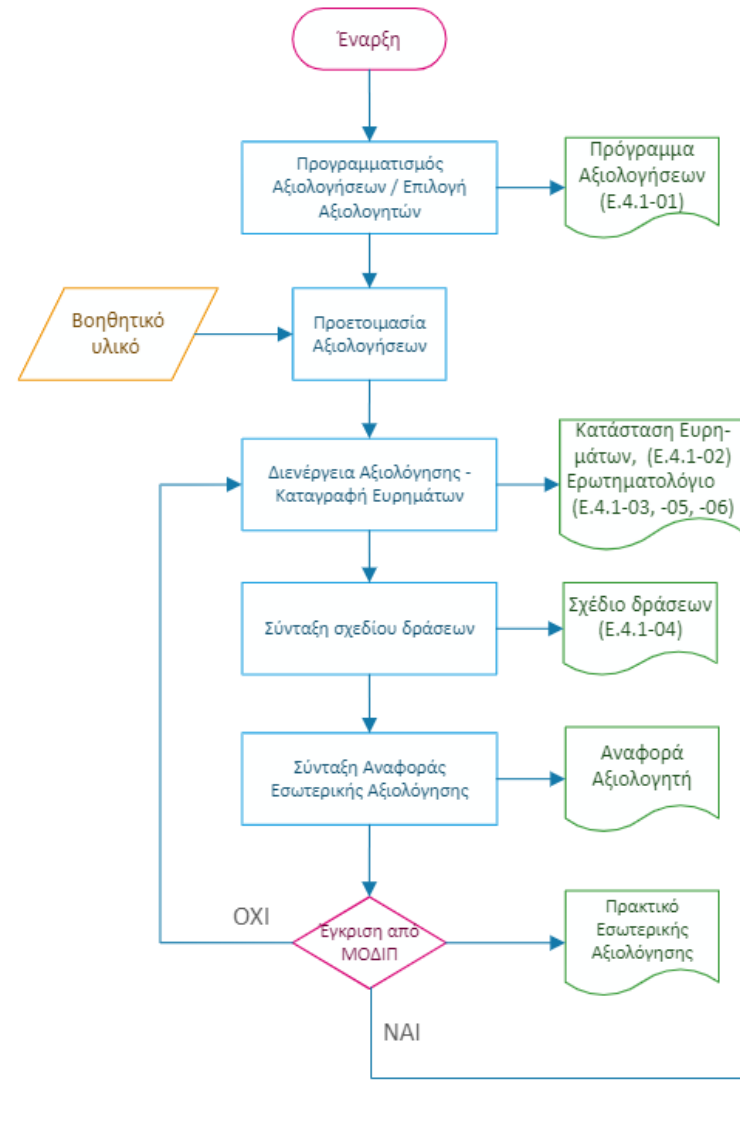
Έναρξη

Προγραμματισμός Αξιολογήσεων / Επιλογή Αξιολογητών

Πρόγραμμα Αξιολογήσεων (Ε.4.1-01)

Βοηθητικό υλικό

Προετοιμασία Αξιολογήσεων

Διενέργεια Αξιολόγησης - Καταγραφή Ευρημάτων

Κατάσταση Ευρημάτων, (Ε.4.1-02) Ερωτηματολόγιο (Ε.4.1-03, -05, -06)

Σύνταξη σχεδίου δράσεων

Σχέδιο δράσεων (Ε.4.1-04)

Σύνταξη Αναφοράς Εσωτερικής Αξιολόγησης

Αναφορά Αξιολογητή

ΟΧΙ

Έγκριση από ΜΟΔΙΠ

Πρακτικό Εσωτερικής Αξιολόγησης

ΝΑΙ